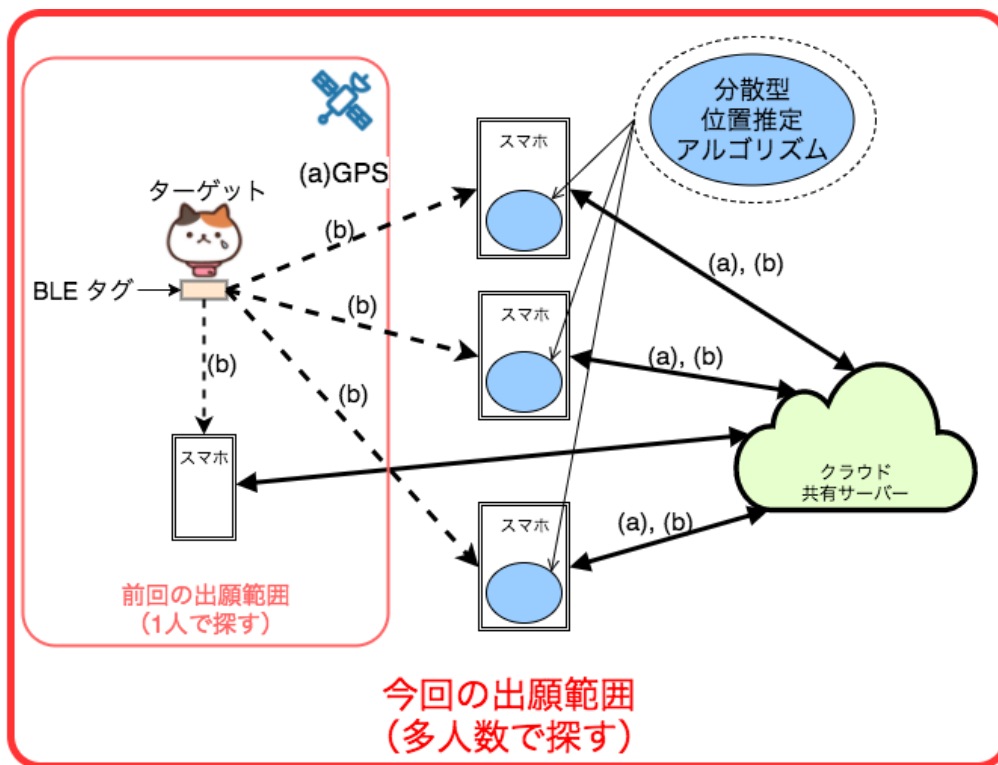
(a)GPS

ターゲット

BLE タグ

(b)

(b)

(b)

(b)

スマホ

スマホ

スマホ

スマホ

分散型
位置推定
アルゴリズム

(a), (b)

(a), (b)

(a), (b)

クラウド
共有サーバー

前回の出願範囲
（1人で探す）

今回の出願範囲
（多人数で探す）